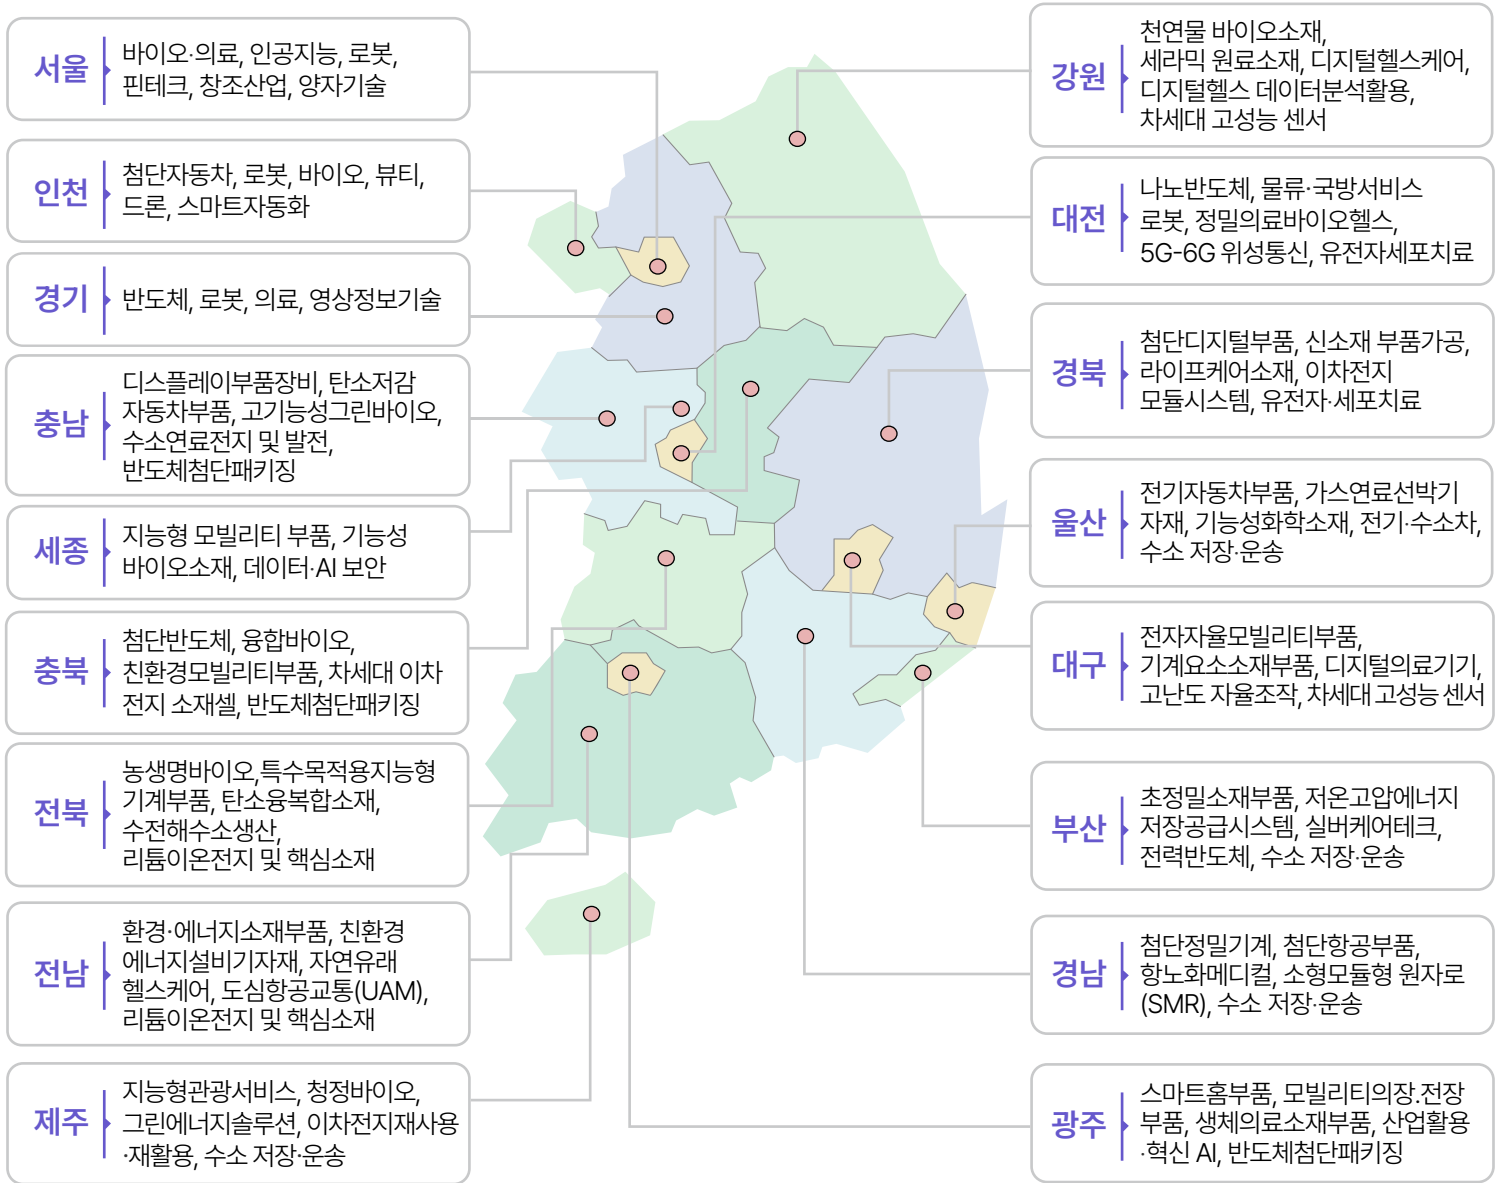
서울 바이오·의료, 인공지능, 로봇, 핀테크, 창조산업, 양자기술

인천 첨단자동차, 로봇, 바이오, 뷰티, 드론, 스마트자동화

경기 반도체, 로봇, 의료, 영상정보기술

충남 디스플레이부품장비, 탄소저감 자동차부품, 고기능성그린바이오, 수소연료전지 및 발전, 반도체첨단패키징

세종 지능형 모빌리티 부품, 기능성 바이오소재, 데이터·AI 보안

충북 첨단반도체, 융합바이오, 친환경모빌리티부품, 차세대 이차 전지 소재셀, 반도체첨단패키징

전북 농생명바이오,특수목적용지능형 기계부품, 탄소융복합소재, 수전해수소생산, 리튬이온전지 및 핵심소재

전남 환경·에너지소재부품, 친환경 에너지설비기자재, 자연유래 헬스케어, 도심항공교통(UAM), 리튬이온전지 및 핵심소재

제주 지능형관광서비스, 청정바이오, 그린에너지솔루션, 이차전지재사용 ·재활용, 수소 저장·운송

강원 천연물 바이오소재, 세라믹 원료소재, 디지털헬스케어, 디지털헬스 데이터분석활용, 차세대 고성능 센서

대전 나노반도체, 물류·국방서비스 로봇, 정밀의료바이오헬스, 5G-6G 위성통신, 유전자세포치료

경북 첨단디지털부품, 신소재 부품가공, 라이프케어소재, 이차전지 모듈시스템, 유전자·세포치료

울산 전기자동차부품, 가스연료선박기 자재, 기능성화학소재, 전기·수소차, 수소 저장·운송

대구 전자자율모빌리티부품, 기계요소소재부품, 디지털의료기기, 고난도 자율조작, 차세대 고성능 센서

부산 초정밀소재부품, 저온고압에너지 저장공급시스템, 실버케어테크, 전력반도체, 수소 저장·운송

경남 첨단정밀기계, 첨단항공부품, 항노화메디컬, 소형모듈형 원자로 (SMR), 수소 저장·운송

광주 스마트홈부품, 모빌리티의장.전장 부품, 생체의료소재부품, 산업활용 ·혁신 AI, 반도체첨단패키징